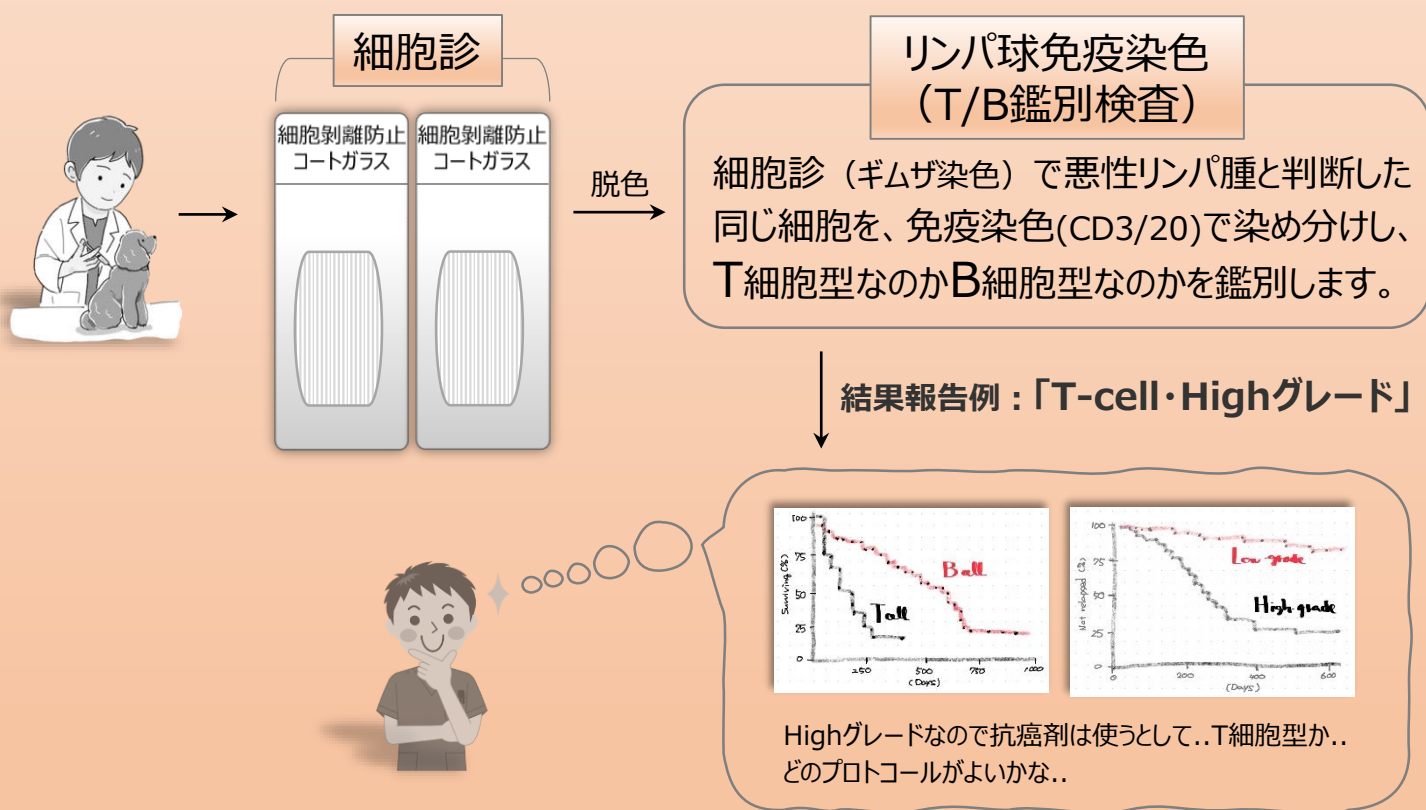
細胞診

細胞剥離防止コートガラス

細胞剥離防止コートガラス

脱色

リンパ球免疫染色
（T/B鑑別検査）

細胞診（ギムザ染色）で悪性リンパ腫と判断した同じ細胞を、免疫染色(CD3/20)で染め分けし、T細胞型なのかB細胞型なのかを鑑別します。

結果報告例：「T-cell・Highグレード」

100
75
50
25
0
Surviving (%)
B cell
T cell
250
500
750
1000
(Days)

100
75
50
25
0
Not relapsed (%)
Low grade
High grade
0
200
400
600
(Days)

Highグレードなので抗癌剤は使うとして..T細胞型か..
どのプロトコールがよいかな..